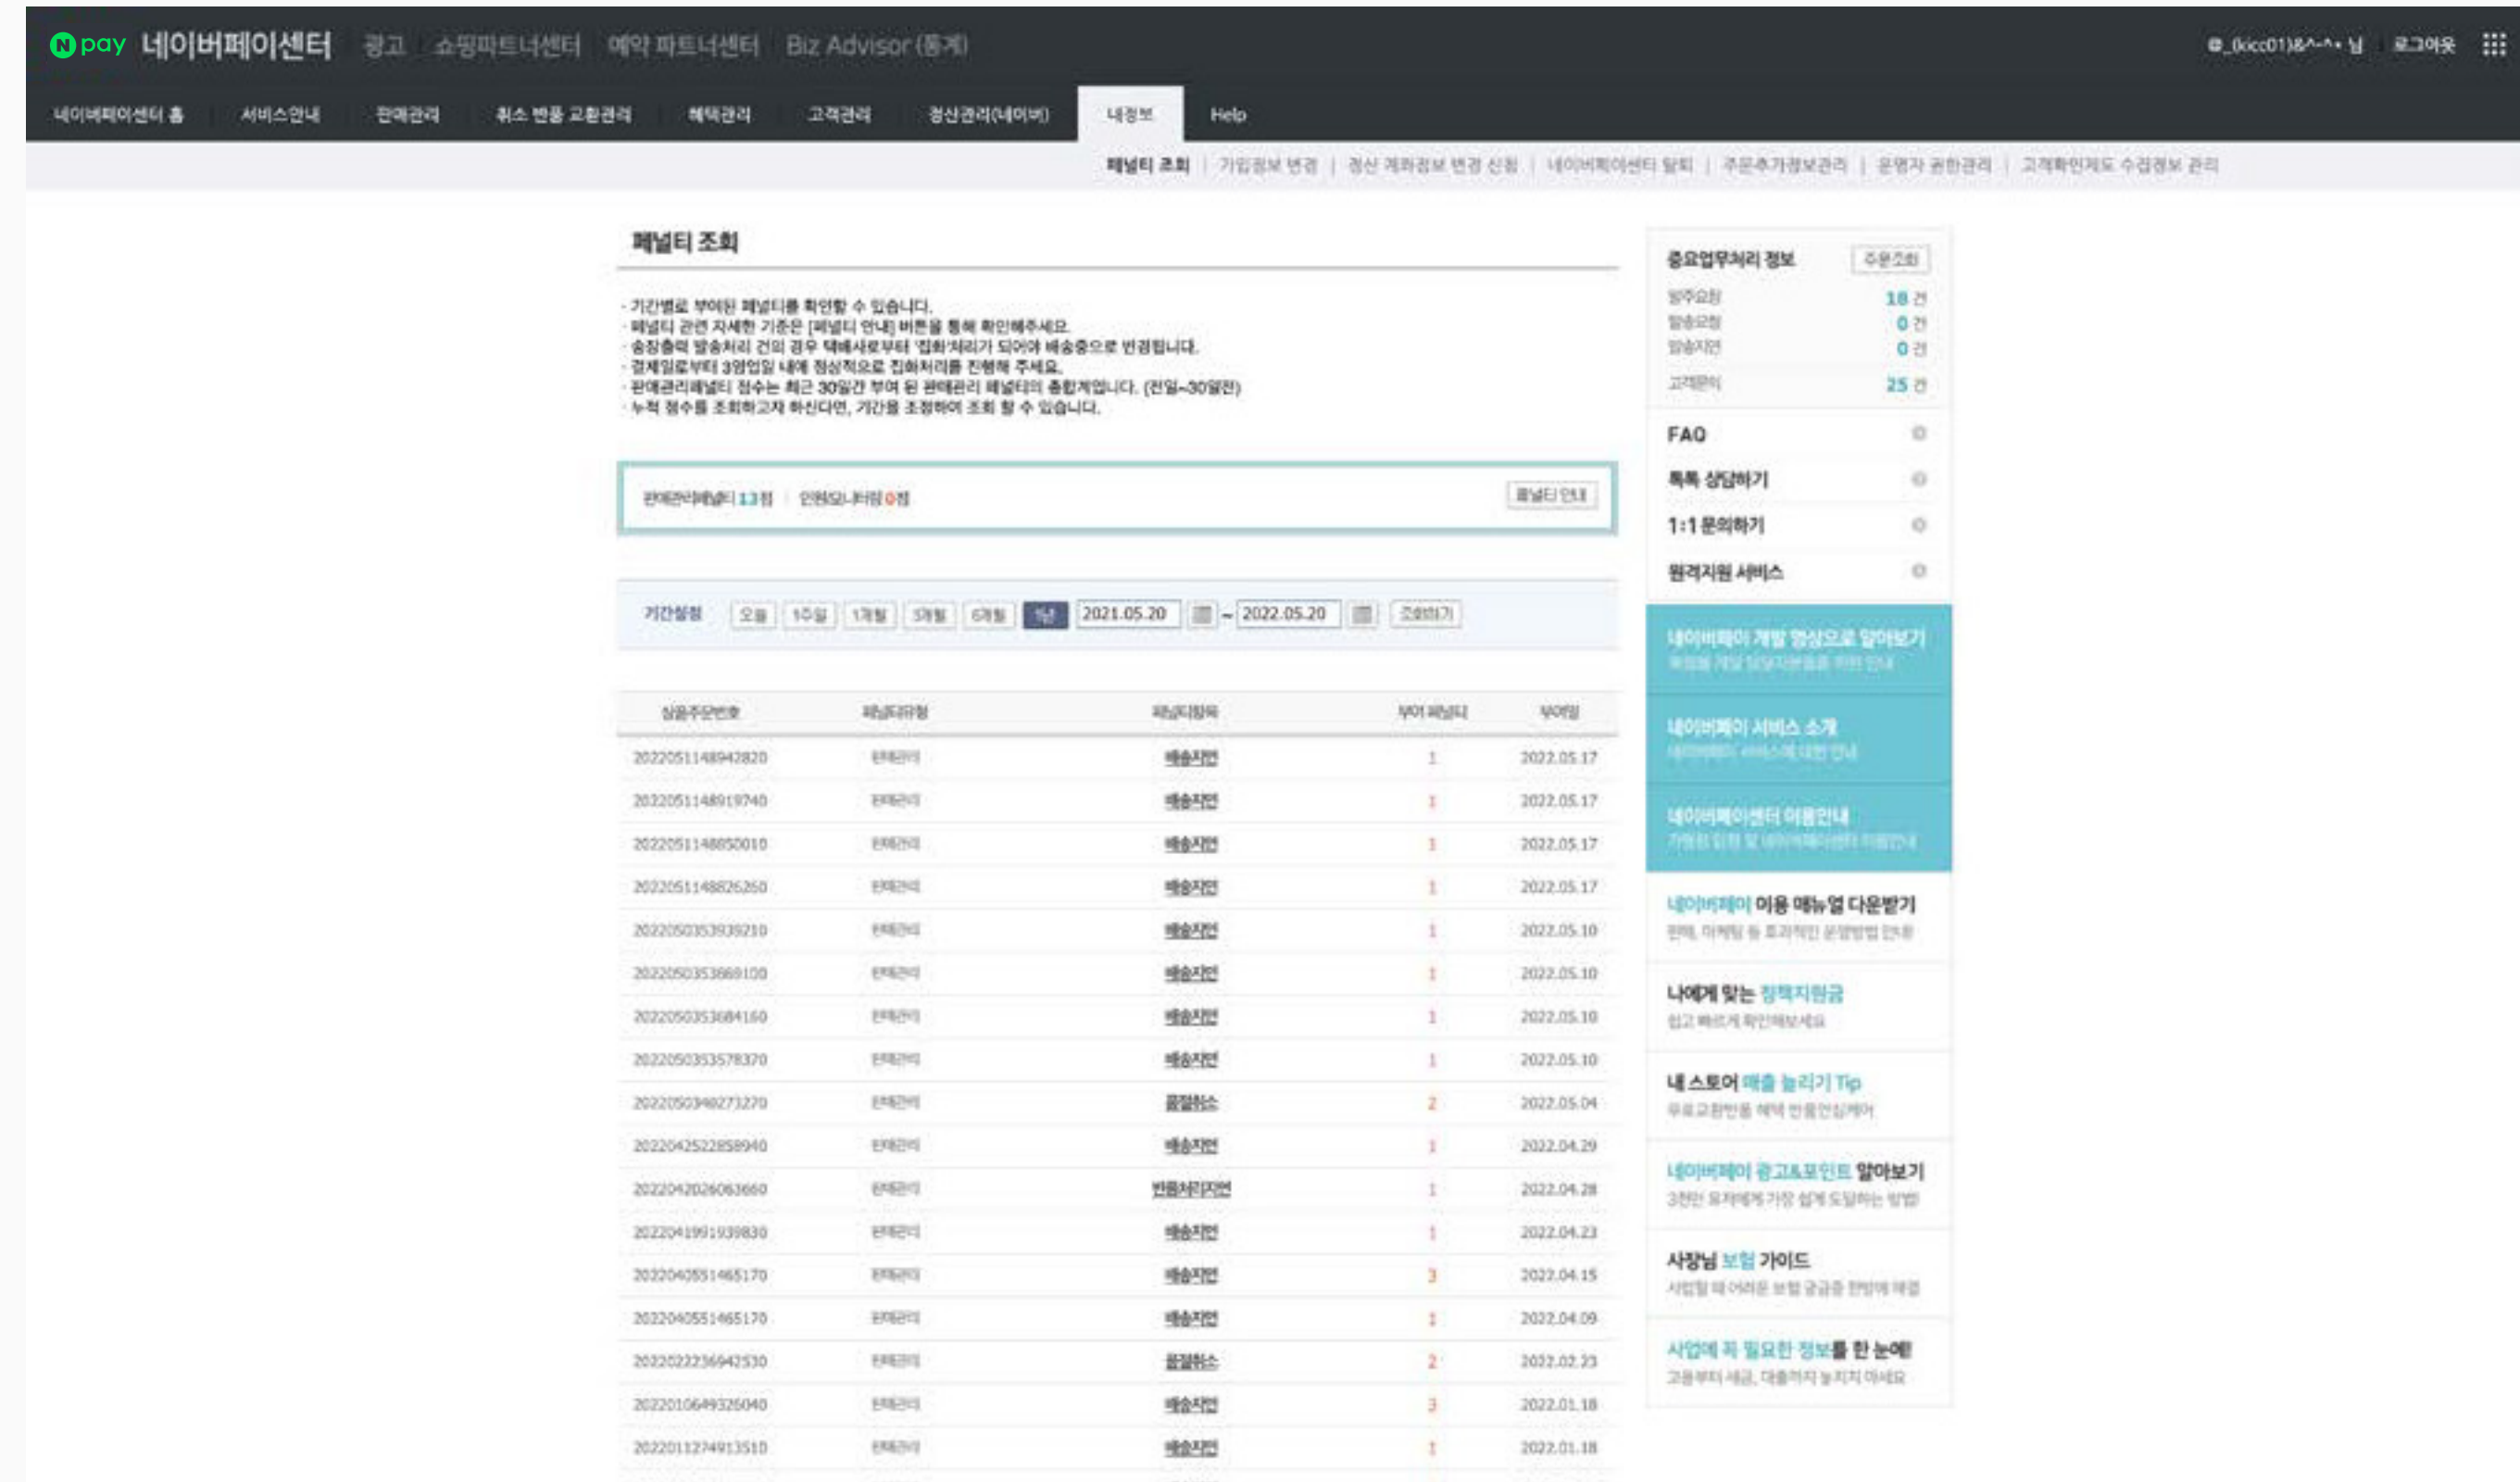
N pay 네이버페이센터 광고 쇼핑파트너센터 예약 파트너센터 Biz Advisor (통계)

@_0kicc01)&^-^• 님 로그아웃

네이버페이센터 홈 | 서비스안내 | 판매관리 | 취소 반품 교환관리 | 혜택관리 | 고객관리 | 정산관리(네이버) | 내정보 | Help

페널티 조회 | 가입정보 변경 | 정산 계좌정보 변경 신청 | 네이버페이센터 탈퇴 | 주문추가정보관리 | 운영자 권한관리 | 고객확인제도 수집정보 관리

페널티 조회

· 기간별로 부여된 페널티를 확인할 수 있습니다.
· 페널티 관련 자세한 기준은 [페널티 안내] 버튼을 통해 확인해주세요.
· 송장출력 발송처리 건의 경우 택배사로부터 '집화'처리가 되어야 배송중으로 변경됩니다.
· 결제일로부터 3영업일 내에 정상적으로 집화처리를 진행해 주세요.
· 판매관리페널티 점수는 최근 30일간 부여 된 판매관리 페널티의 총합계입니다. (전일~30일전)
· 누적 점수를 조회하고자 하신다면, 기간을 조정하여 조회 할 수 있습니다.

판매관리페널티 13점 | 인원모니터링 0점 페널티 안내

기간설정 오늘 1주일 1개월 3개월 6개월 1년 2021.05.20 ~ 2022.05.20 조회하기

| 상품주문번호 | 페널티유형 | 페널티항목 | 부여 페널티 | 부여일 |
|---|---|---|---|---|
| 2022051148942820 | 판매관리 | 배송지연 | 1 | 2022.05.17 |
| 2022051148919740 | 판매관리 | 배송지연 | 1 | 2022.05.17 |
| 2022051148850010 | 판매관리 | 배송지연 | 1 | 2022.05.17 |
| 2022051148826260 | 판매관리 | 배송지연 | 1 | 2022.05.17 |
| 2022050353939210 | 판매관리 | 배송지연 | 1 | 2022.05.10 |
| 2022050353869100 | 판매관리 | 배송지연 | 1 | 2022.05.10 |
| 2022050353684160 | 판매관리 | 배송지연 | 1 | 2022.05.10 |
| 2022050353578370 | 판매관리 | 배송지연 | 1 | 2022.05.10 |
| 2022050340273270 | 판매관리 | 품절취소 | 2 | 2022.05.04 |
| 2022042522858940 | 판매관리 | 배송지연 | 1 | 2022.04.29 |
| 2022042026063660 | 판매관리 | 반품처리지연 | 1 | 2022.04.28 |
| 2022041991939830 | 판매관리 | 배송지연 | 1 | 2022.04.23 |
| 2022040551465170 | 판매관리 | 배송지연 | 3 | 2022.04.15 |
| 2022040551465170 | 판매관리 | 배송지연 | 1 | 2022.04.09 |
| 2022022236942530 | 판매관리 | 품절취소 | 2 | 2022.02.23 |
| 2022010649326040 | 판매관리 | 배송지연 | 3 | 2022.01.18 |
| 2022011274913510 | 판매관리 | 배송지연 | 1 | 2022.01.18 |

중요업무처리 정보 주문조회
발주요청 18 건
발송요청 0 건
발송지연 0 건
고객문의 25 건

FAQ
톡톡 상담하기
1:1 문의하기
원격지원 서비스

네이버페이 개발 영상으로 알아보기
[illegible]

네이버페이 서비스 소개
네이버페이 서비스에 대한 안내

네이버페이센터 이용안내
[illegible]

네이버페이 이용 매뉴얼 다운받기
판매, 마케팅 등 효과적인 운영방법 안내

나에게 맞는 정책지원금
쉽고 빠르게 확인해보세요

내 스토어 매출 늘리기 Tip
무료교환반품 혜택 반품안심케어

네이버페이 광고&포인트 알아보기
3천만 유저에게 가장 쉽게 도달하는 방법

사장님 보험 가이드
사업할 때 어려운 보험 궁금증 한방에 해결

사업에 꼭 필요한 정보를 한 눈에!
고용부터 세금, 대출까지 놓치지 마세요